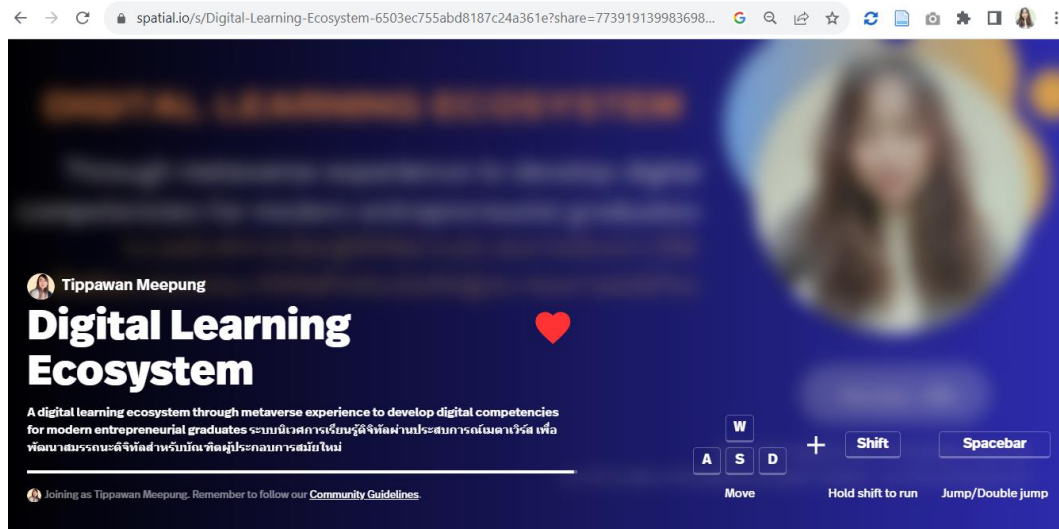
spatial.io/s/Digital-Learning-Ecosystem-6503ec755abd8187c24a361e?share=773919139983698...

Tippawan Meepung

Digital Learning Ecosystem

A digital learning ecosystem through metaverse experience to develop digital competencies for modern entrepreneurial graduates ระบบนิเวศการเรียนรู้ดิจิทัลผ่านประสบการณ์เมตาเวิร์ส เพื่อพัฒนาสมรรถนะดิจิทัลสำหรับบัณฑิตผู้ประกอบการสมัยใหม่

W
A S D
Move

+ Shift
Hold shift to run

Spacebar
Jump/Double jump

Joining as Tippawan Meepung. Remember to follow our Community Guidelines.